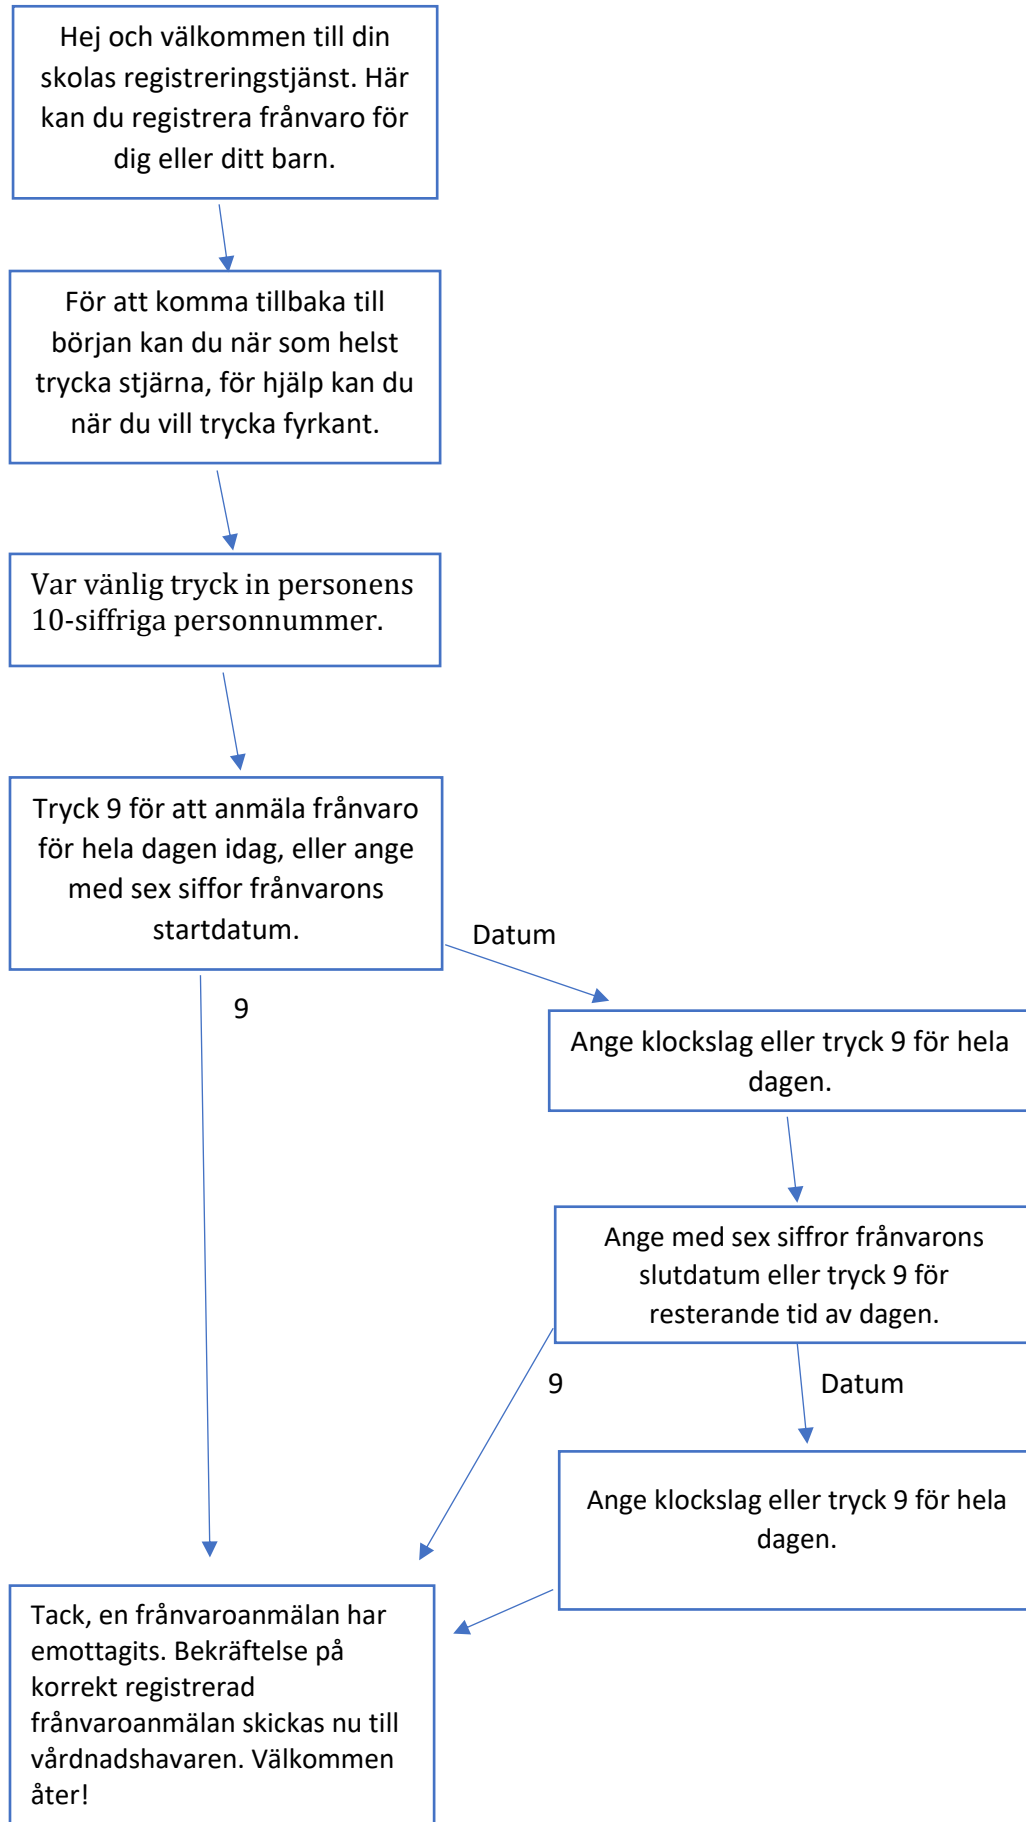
Hej och välkommen till din skolas registreringstjänst. Här kan du registrera frånvaro för dig eller ditt barn.

För att komma tillbaka till början kan du när som helst trycka stjärna, för hjälp kan du när du vill trycka fyrkant.

Var vänlig tryck in personens 10-siffriga personnummer.

Tryck 9 för att anmäla frånvaro för hela dagen idag, eller ange med sex siffor frånvarons startdatum.

Datum

9

Ange klockslag eller tryck 9 för hela dagen.

Ange med sex siffror frånvarons slutdatum eller tryck 9 för resterande tid av dagen.

9

Datum

Ange klockslag eller tryck 9 för hela dagen.

Tack, en frånvaroanmälan har emottagits. Bekräftelse på korrekt registrerad frånvaroanmälan skickas nu till vårdnadshavaren. Välkommen åter!